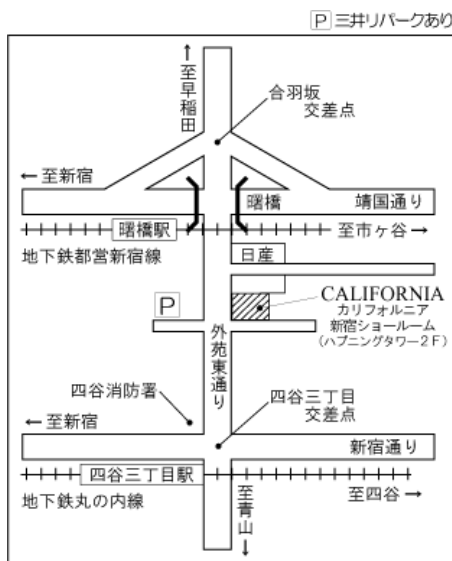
P 三井リパークあり

↑至早稲田

合羽坂交差点

← 至新宿

曙橋

靖国通り

曙橋駅

至市ヶ谷 →

地下鉄都営新宿線

日産

P

CALIFORNIA
カリフォルニア
新宿ショールーム
(ハプニングタワー2F)

外苑東通り

四谷消防署

四谷三丁目交差点

← 至新宿

新宿通り

四谷三丁目駅

至四谷 →

地下鉄丸の内線

至青山↓